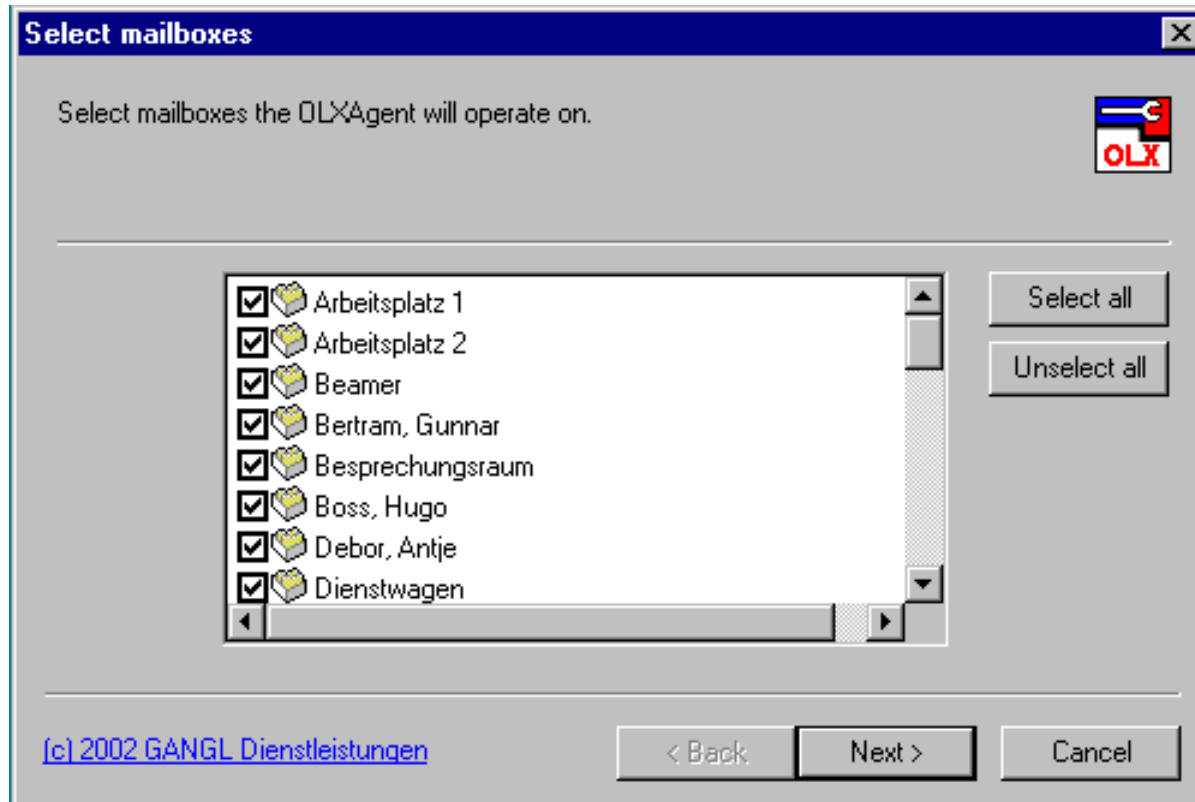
Select mailboxes

Select mailboxes the OLXAgent will operate on.

OLX

Arbeitsplatz 1
Arbeitsplatz 2
Beamer
Bertram, Gunnar
Besprechungsraum
Boss, Hugo
Debor, Antje
Dienstwagen

Select all

Unselect all

(c) 2002 GANGL Dienstleistungen

< Back

Next >

Cancel